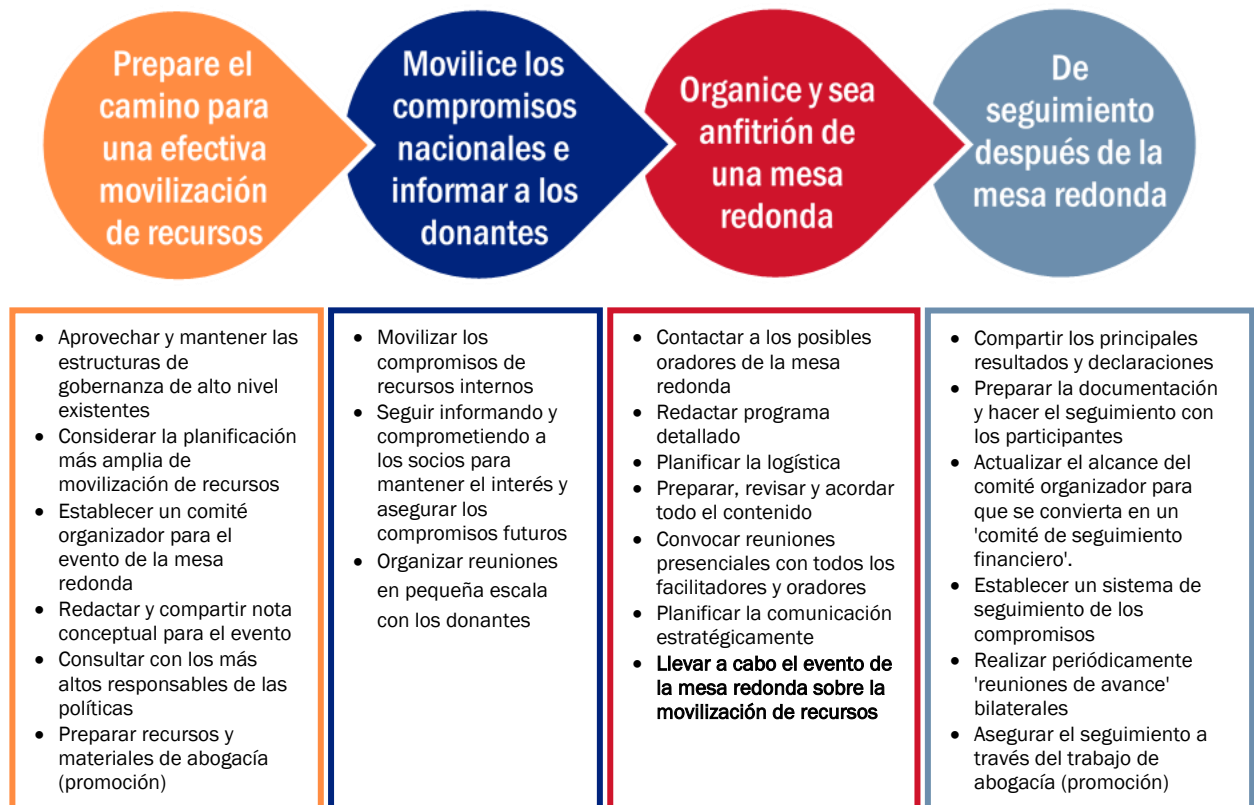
Prepare el camino para una efectiva movilización de recursos

Movilice los compromisos nacionales e informar a los donantes

Organice y sea anfitrión de una mesa redonda

De seguimiento después de la mesa redonda

- Aprovechar y mantener las estructuras de gobernanza de alto nivel existentes
- Considerar la planificación más amplia de movilización de recursos
- Establecer un comité organizador para el evento de la mesa redonda
- Redactar y compartir nota conceptual para el evento
- Consultar con los más altos responsables de las políticas
- Preparar recursos y materiales de abogacía (promoción)

- Movilizar los compromisos de recursos internos
- Seguir informando y comprometiendo a los socios para mantener el interés y asegurar los compromisos futuros
- Organizar reuniones en pequeña escala con los donantes

- Contactar a los posibles oradores de la mesa redonda
- Redactar programa detallado
- Planificar la logística
- Preparar, revisar y acordar todo el contenido
- Convocar reuniones presenciales con todos los facilitadores y oradores
- Planificar la comunicación estratégicamente
- Llevar a cabo el evento de la mesa redonda sobre la movilización de recursos

- Compartir los principales resultados y declaraciones
- Preparar la documentación y hacer el seguimiento con los participantes
- Actualizar el alcance del comité organizador para que se convierta en un 'comité de seguimiento financiero'.
- Establecer un sistema de seguimiento de los compromisos
- Realizar periódicamente 'reuniones de avance' bilaterales
- Asegurar el seguimiento a través del trabajo de abogacía (promoción)